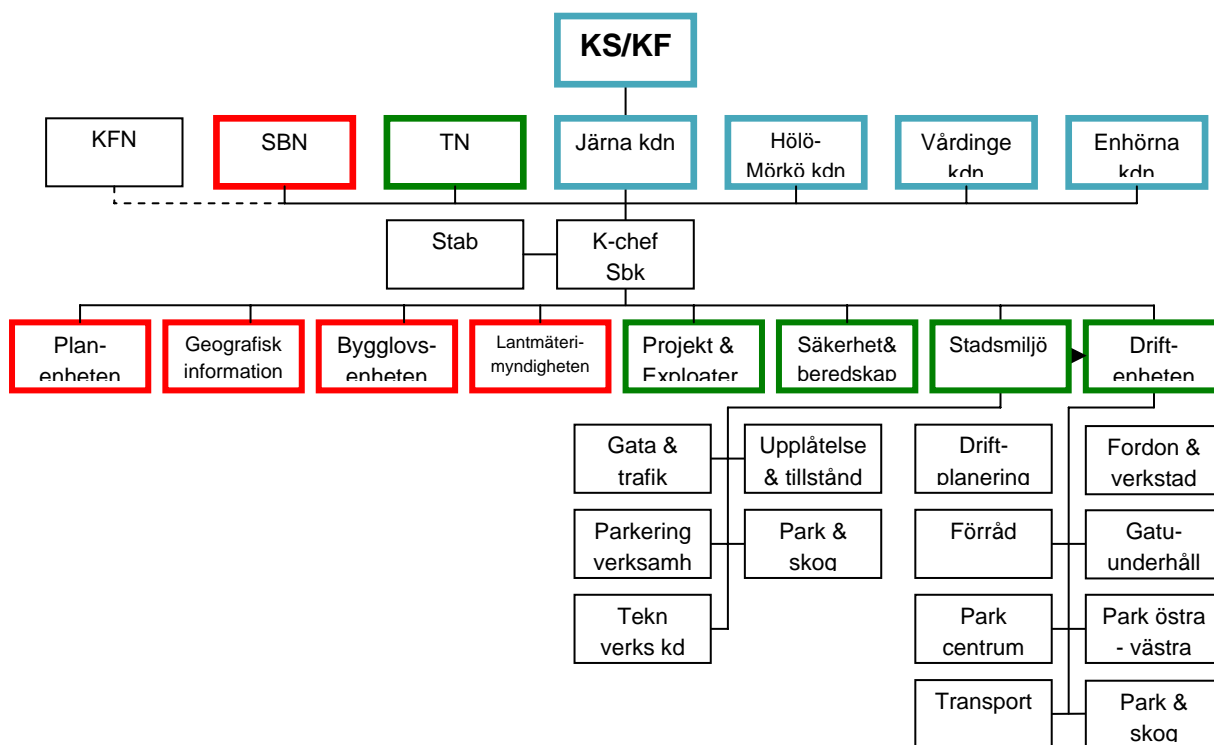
KS/KF

KFN

SBN

TN

Järna kdn

Hölö-Mörkö kdn

Vårdinge kdn

Enhörna kdn

Stab

K-chef Sbk

Plan-enheten

Geografisk information

Bygglovs-enheten

Lantmäteri-myndigheten

Projekt & Exploater

Säkerhet& beredskap

Stadsmiljö

Drift-enheten

Gata & trafik

Upplåtelse & tillstånd

Parkering verksamh

Park & skog

Tekn verks kd

Drift-planering

Fordon & verkstad

Förråd

Gatu-underhåll

Park centrum

Park östra - västra

Transport

Park & skog